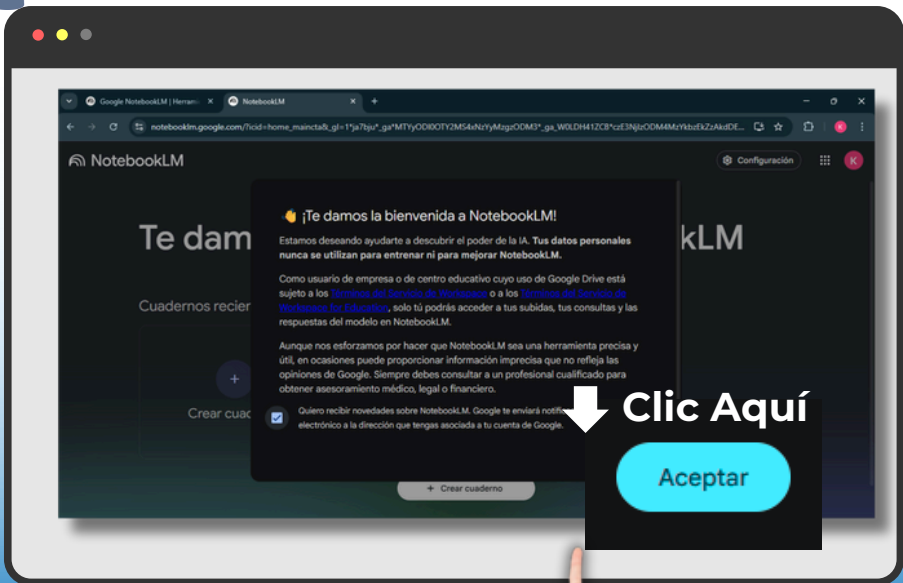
Google NotebookLM | Herrami ×
NotebookLM ×
+
notebooklm.google.com/?icid=home_maincta&_gl=1*ja7bju*_ga*MTYyODI0OTY2MS4xNzYyMzgzODM3*_ga_W0LDH41ZCB*czE3NjIzODM4MzYkbzEkZzAkdDE...

NotebookLM
Configuración
K

Te dam kLM

Cuadernos recier

+
Crear cuad

👋 ¡Te damos la bienvenida a NotebookLM!

Estamos deseando ayudarte a descubrir el poder de la IA. **Tus datos personales nunca se utilizan para entrenar ni para mejorar NotebookLM.**

Como usuario de empresa o de centro educativo cuyo uso de Google Drive está sujeto a los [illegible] o a los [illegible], solo tú podrás acceder a tus subidas, tus consultas y las respuestas del modelo en NotebookLM.

Aunque nos esforzamos por hacer que NotebookLM sea una herramienta precisa y útil, en ocasiones puede proporcionar información imprecisa que no refleja las opiniones de Google. Siempre debes consultar a un profesional cualificado para obtener asesoramiento médico, legal o financiero.

Quiero recibir novedades sobre NotebookLM. Google te enviará notifi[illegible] electrónico a la dirección que tengas asociada a tu cuenta de Google.

+ Crear cuaderno

Clic Aquí

Aceptar